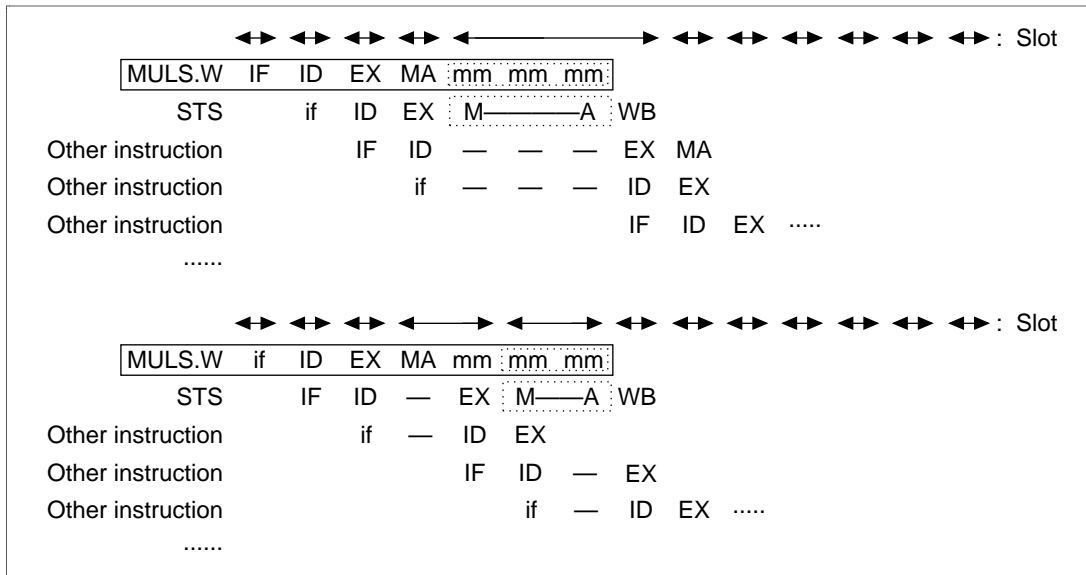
: Slot

MULS.W IF ID EX MA mm mm mm

STS if ID EX M——A WB

Other instruction IF ID — — — EX MA

Other instruction if — — — ID EX

Other instruction IF ID EX ·····

......

: Slot

MULS.W if ID EX MA mm mm mm

STS IF ID — EX M——A WB

Other instruction if — ID EX

Other instruction IF ID — EX

Other instruction if — ID EX ·····

......